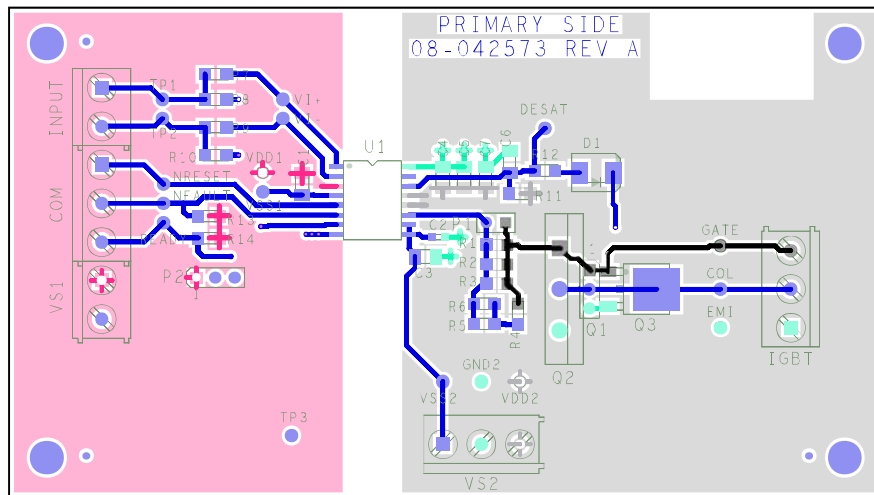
PRIMARY SIDE
08-042573 REV A

INPUT
TP1
TP2
R10
V1+
V1-
VDD1
C1
U1
DESAT
D1
R12
R11
COM
NRESET
NFAULT
READY
R13
R14
VSS1
C2
R1
R2
C3
R3
R6
R5
R4
P1
P2
1
VS1
GATE
COL
EMI
Q1
Q2
Q3
IGBT
GND2
VSS2
VDD2
TP3
VS2